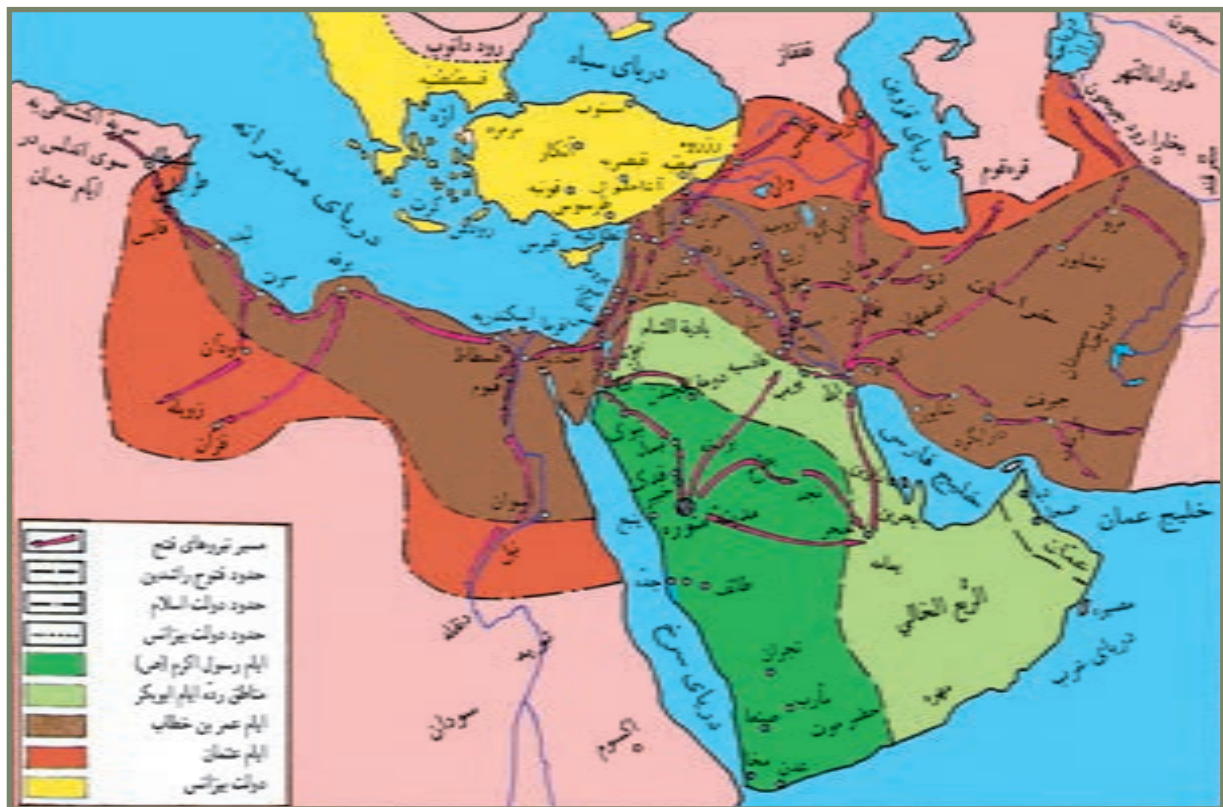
رود دانوب
دریای سیاه
قفقاز
دریای خزر
ماوراءالنهر
بخارا رود جیحون
قره قوم
قسطنطنیه
دریای مدیترانه
سوی اندلس در ایام عثمان
فاس
برقه
قبرس
اسکندریه
بادیة الشام
خراسان
نیشابور
مرو
سیستان
خلیج فارس
خلیج عمان
عمان
یمامه
الربع الخالی
دریای سرخ
نجران
مأرب
صنعا
حضرموت
مهره
دریای عرب
مدینه
مکه
طائف
جده
اسوان
فزان
سودان
دنقله
آکسوم
مسیر نیروهای فتح
حدود فتوح راشدین
حدود دولت اسلام
حدود دولت بیزانس
ایام رسول اکرم (ص)
مناطق ردة ایام ابوبکر
ایام عمر بن خطاب
ایام عثمان
دولت بیزانس